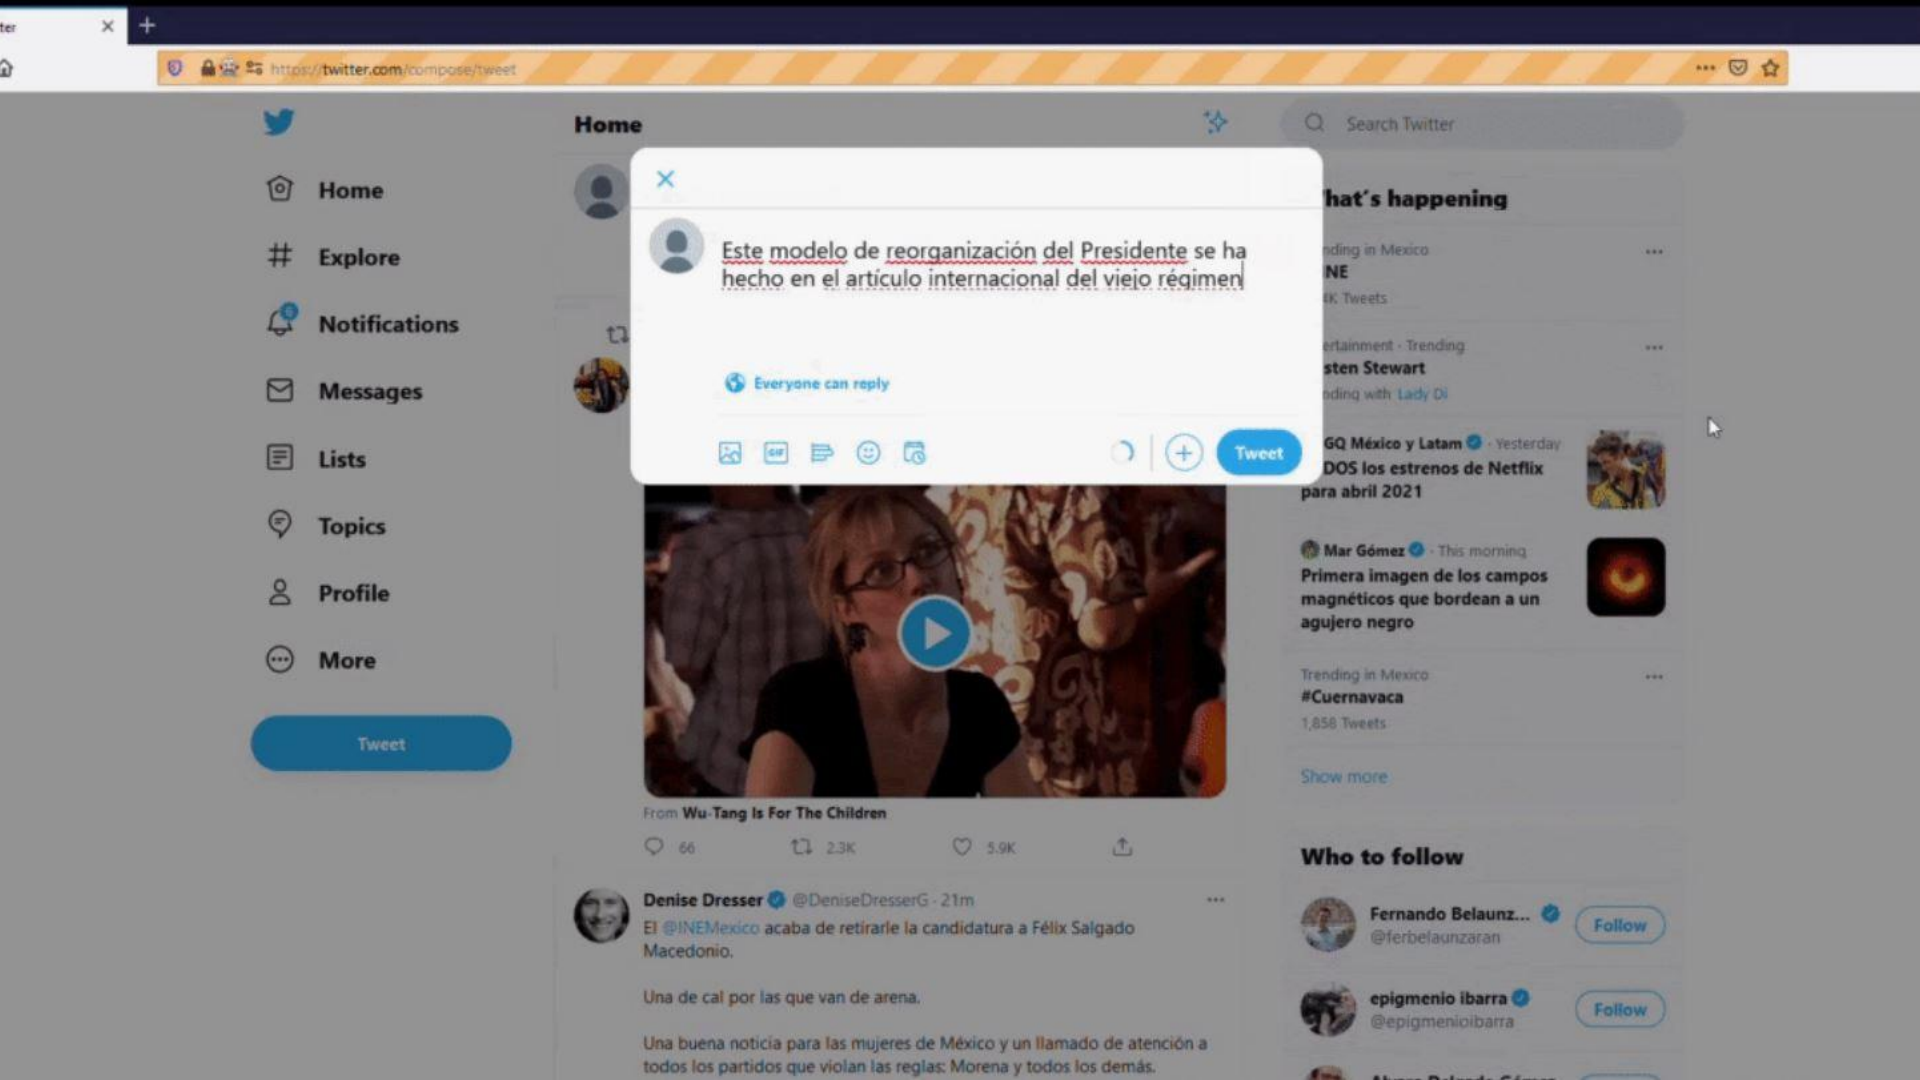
ter ×

https://twitter.com/compose/tweet

Home

Home

Explore

Notifications

Messages

Lists

Topics

Profile

More

Tweet

Search Twitter

hat's happening

nding in Mexico
NE
K Tweets

ertainment · Trending
sten Stewart
nding with Lady Di

GQ México y Latam · Yesterday
DOS los estrenos de Netflix para abril 2021

Mar Gómez · This morning
Primera imagen de los campos magnéticos que bordean a un agujero negro

Trending in Mexico
#Cuernavaca
1,858 Tweets

Show more

Who to follow

Fernando Belaunz...
@ferbelaunzaran
Follow

epigmenio ibarra
@epigmenioibarra
Follow

×

Este modelo de reorganización del Presidente se ha hecho en el artículo internacional del viejo régimen

Everyone can reply

Tweet

From Wu-Tang Is For The Children

66 2.3K 5.9K

Denise Dresser @DeniseDresserG · 21m
El @INEMexico acaba de retirarle la candidatura a Félix Salgado Macedonio.

Una de cal por las que van de arena.

Una buena noticia para las mujeres de México y un llamado de atención a todos los partidos que violan las reglas: Morena y todos los demás.